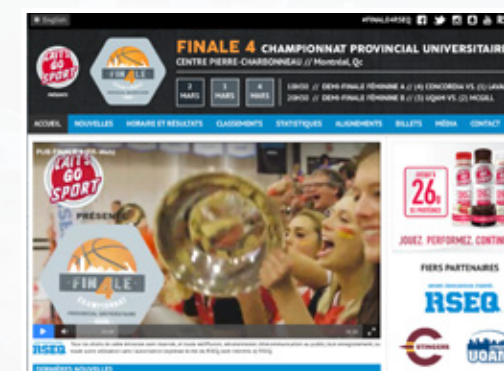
English

#FINALE4RSEQ

LET'S GO SPORT

FINALE 4 CHAMPIONNAT PROVINCIAL UNIVERSITAIRE

CENTRE PIERRE-CHARBONNEAU // Montréal, Qc

2 MARS

3 MARS

4 MARS

18H30 // DEMI-FINALE FÉMININE A // (4) CONCORDIA VS. (1) LAVAL

20H30 // DEMI-FINALE FÉMININE B // (3) UQAM VS. (2) MCGILL

ACCUEIL NOUVELLES HORAIRE ET RÉSULTATS CLASSEMENTS STATISTIQUES ALIGNEMENTS BILLETS MÉDIA CONTACT

LET'S GO SPORT

PRÉSENTE

FINALE 4

26

JOUEZ. PERFORMEZ. CONTINUEZ.

FIERS PARTENAIRES

RSEQ

STINGERS

UQAM

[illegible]

DERNIÈRES NOUVELLES